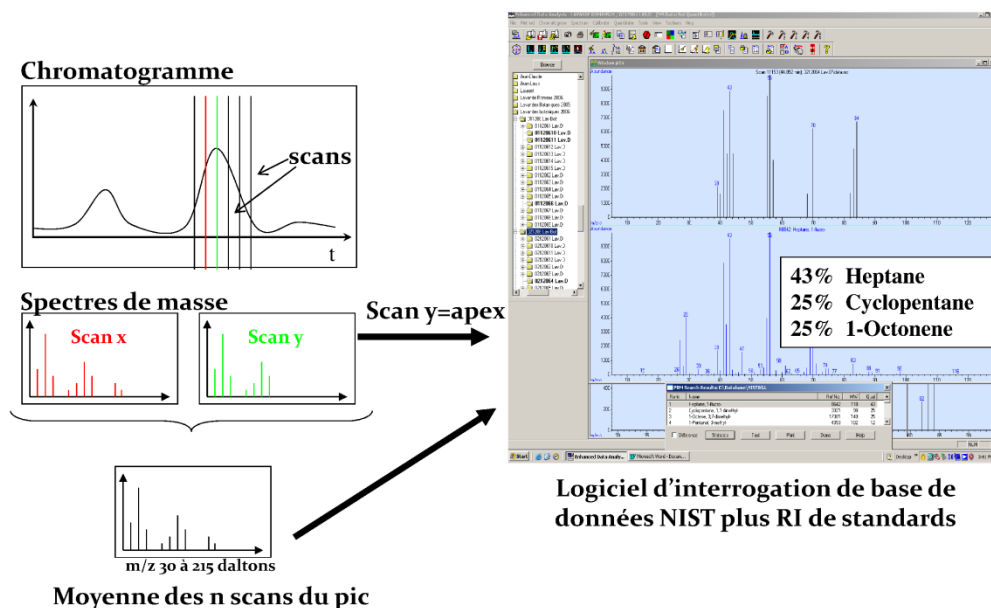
Chromatogramme

scans

t

Spectres de masse

Scan x

Scan y

Scan y=apex

m/z 30 à 215 daltons

Moyenne des n scans du pic

43% Heptane
25% Cyclopentane
25% 1-Octonene

Logiciel d'interrogation de base de données NIST plus RI de standards